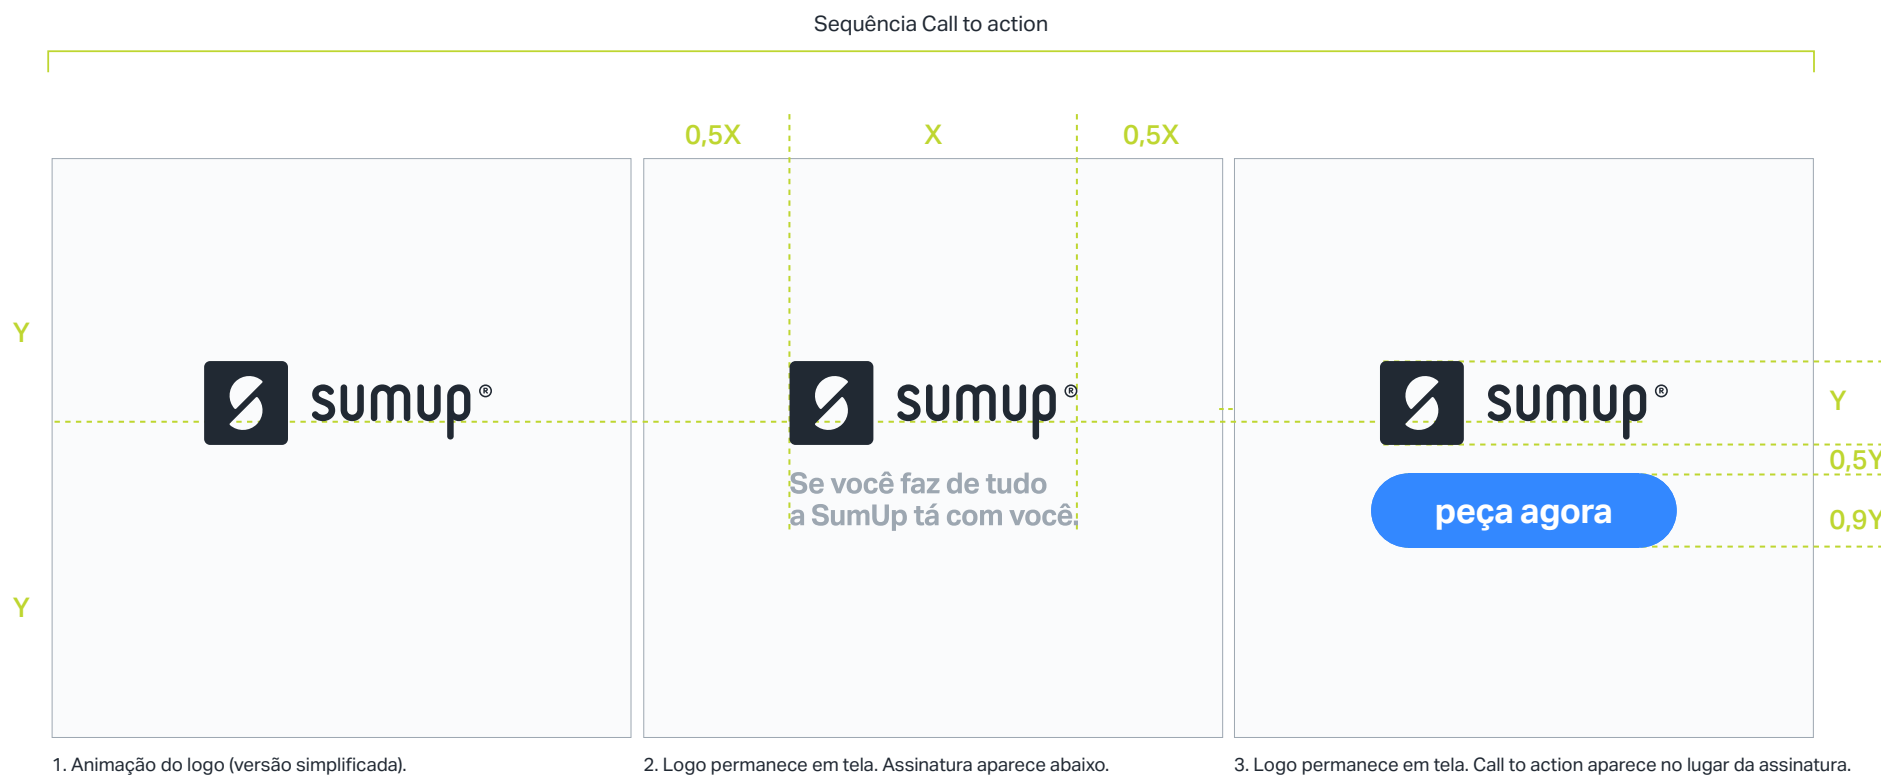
Sequência Call to action

Y

Y

sumup®

1. Animação do logo (versão simplificada).

0,5X X 0,5X

sumup®

Se você faz de tudo a SumUp tá com você.

2. Logo permanece em tela. Assinatura aparece abaixo.

sumup®

peça agora

Y
0,5Y
0,9Y

3. Logo permanece em tela. Call to action aparece no lugar da assinatura.